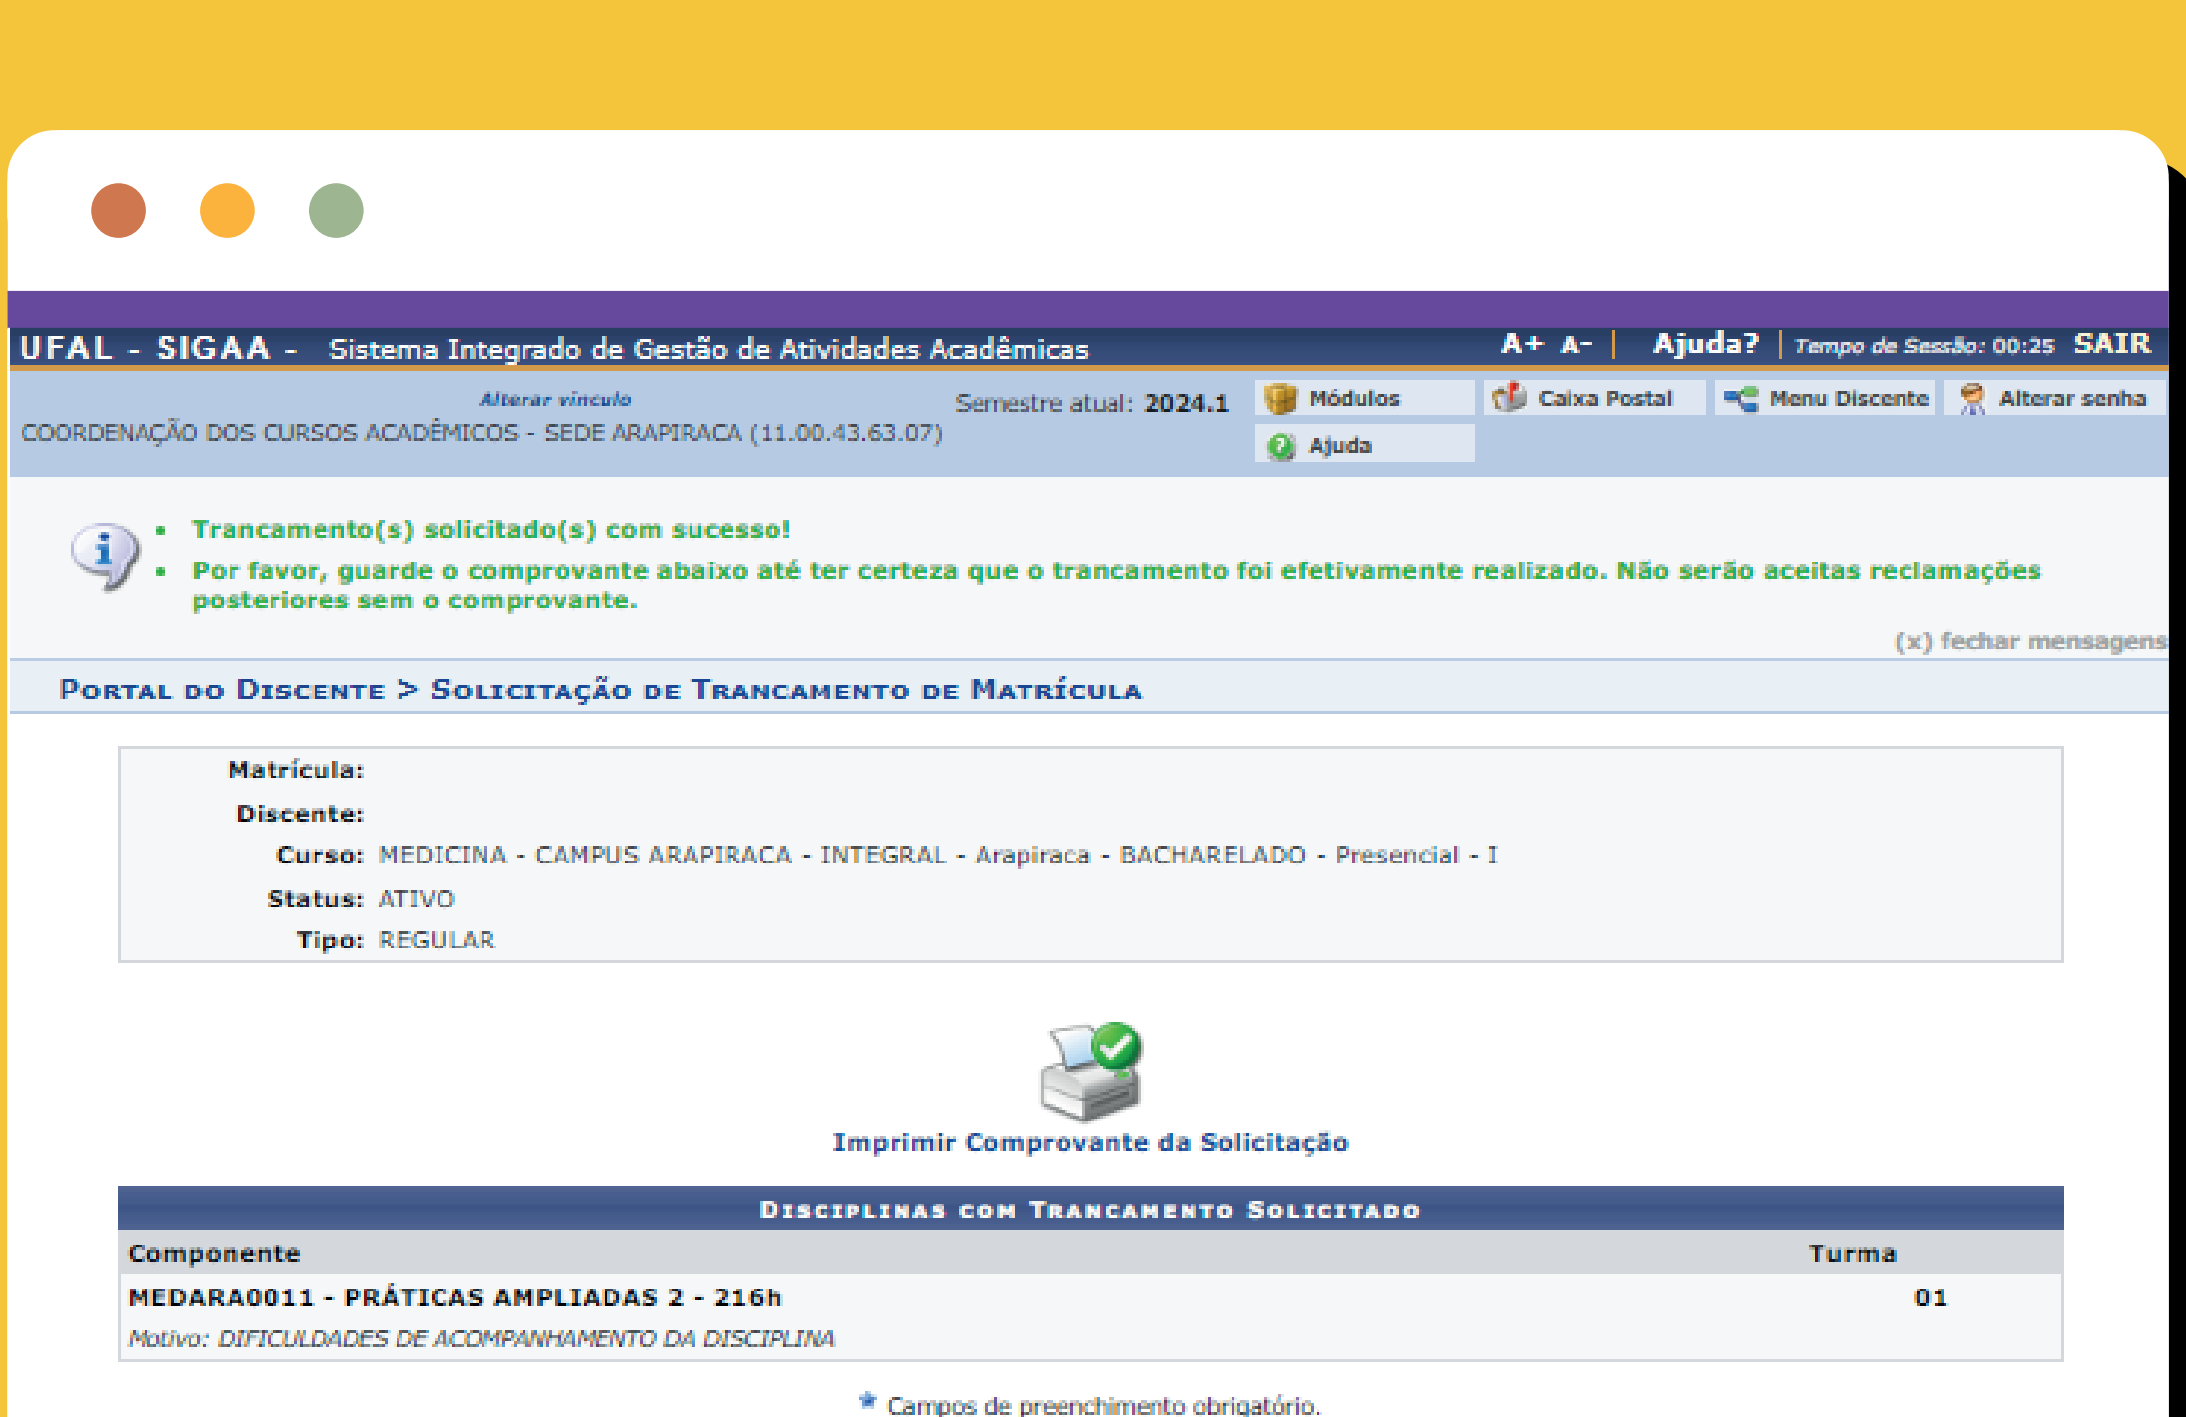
UFAL - SIGAA - Sistema Integrado de Gestão de Atividades Acadêmicas

A+ A- | Ajuda? | Tempo de Sessão: 00:25 SAIR

Alterar vínculo
COORDENAÇÃO DOS CURSOS ACADÊMICOS - SEDE ARAPIRACA (11.00.43.63.07)

Semestre atual: 2024.1

Módulos
Caixa Postal
Menu Discente
Alterar senha
Ajuda

• Trancamento(s) solicitado(s) com sucesso!
• Por favor, guarde o comprovante abaixo até ter certeza que o trancamento foi efetivamente realizado. Não serão aceitas reclamações posteriores sem o comprovante.

(x) fechar mensagens

Portal do Discente > Solicitação de Trancamento de Matrícula

Matrícula:
Discente:
Curso: MEDICINA - CAMPUS ARAPIRACA - INTEGRAL - Arapiraca - BACHARELADO - Presencial - I
Status: ATIVO
Tipo: REGULAR

Imprimir Comprovante da Solicitação

Disciplinas com Trancamento Solicitado

| Componente | Turma |
|---|---|
| MEDARA0011 - PRÁTICAS AMPLIADAS 2 - 216h | 01 |
| Motivo: DIFICULDADES DE ACOMPANHAMENTO DA DISCIPLINA | |

* Campos de preenchimento obrigatório.